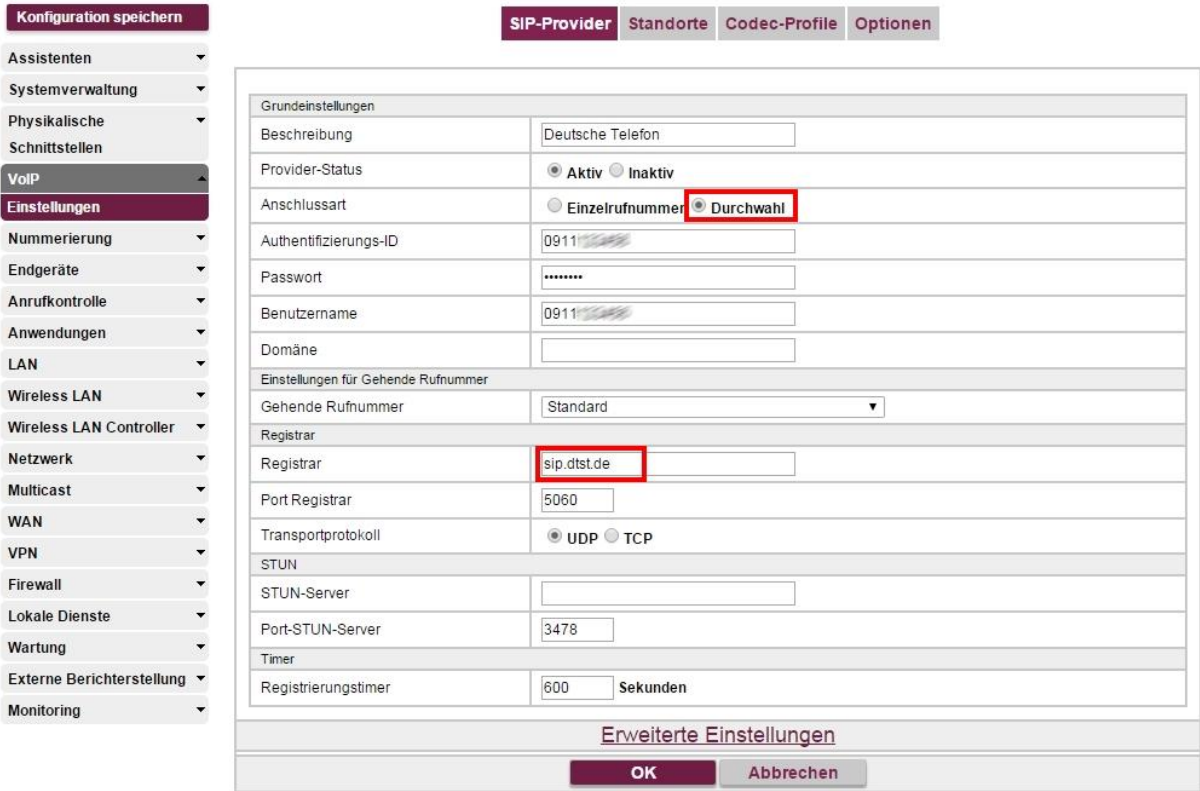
Konfiguration speichern

Assistenten
Systemverwaltung
Physikalische Schnittstellen
VoIP
Einstellungen
Nummerierung
Endgeräte
Anrufkontrolle
Anwendungen
LAN
Wireless LAN
Wireless LAN Controller
Netzwerk
Multicast
WAN
VPN
Firewall
Lokale Dienste
Wartung
Externe Berichterstellung
Monitoring

SIP-Provider | Standorte | Codec-Profile | Optionen

| Grundeinstellungen | |
|---|---|
| Beschreibung | Deutsche Telefon |
| Provider-Status | Aktiv Inaktiv |
| Anschlussart | Einzelrufnummer Durchwahl |
| Authentifizierungs-ID | 0911 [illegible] |
| Passwort | •••••••• |
| Benutzername | 0911 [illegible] |
| Domäne | |
| Einstellungen für Gehende Rufnummer | |
| Gehende Rufnummer | Standard |
| Registrar | |
| Registrar | sip.dtst.de |
| Port Registrar | 5060 |
| Transportprotokoll | UDP TCP |
| STUN | |
| STUN-Server | |
| Port-STUN-Server | 3478 |
| Timer | |
| Registrierungstimer | 600 Sekunden |

Erweiterte Einstellungen

OK Abbrechen